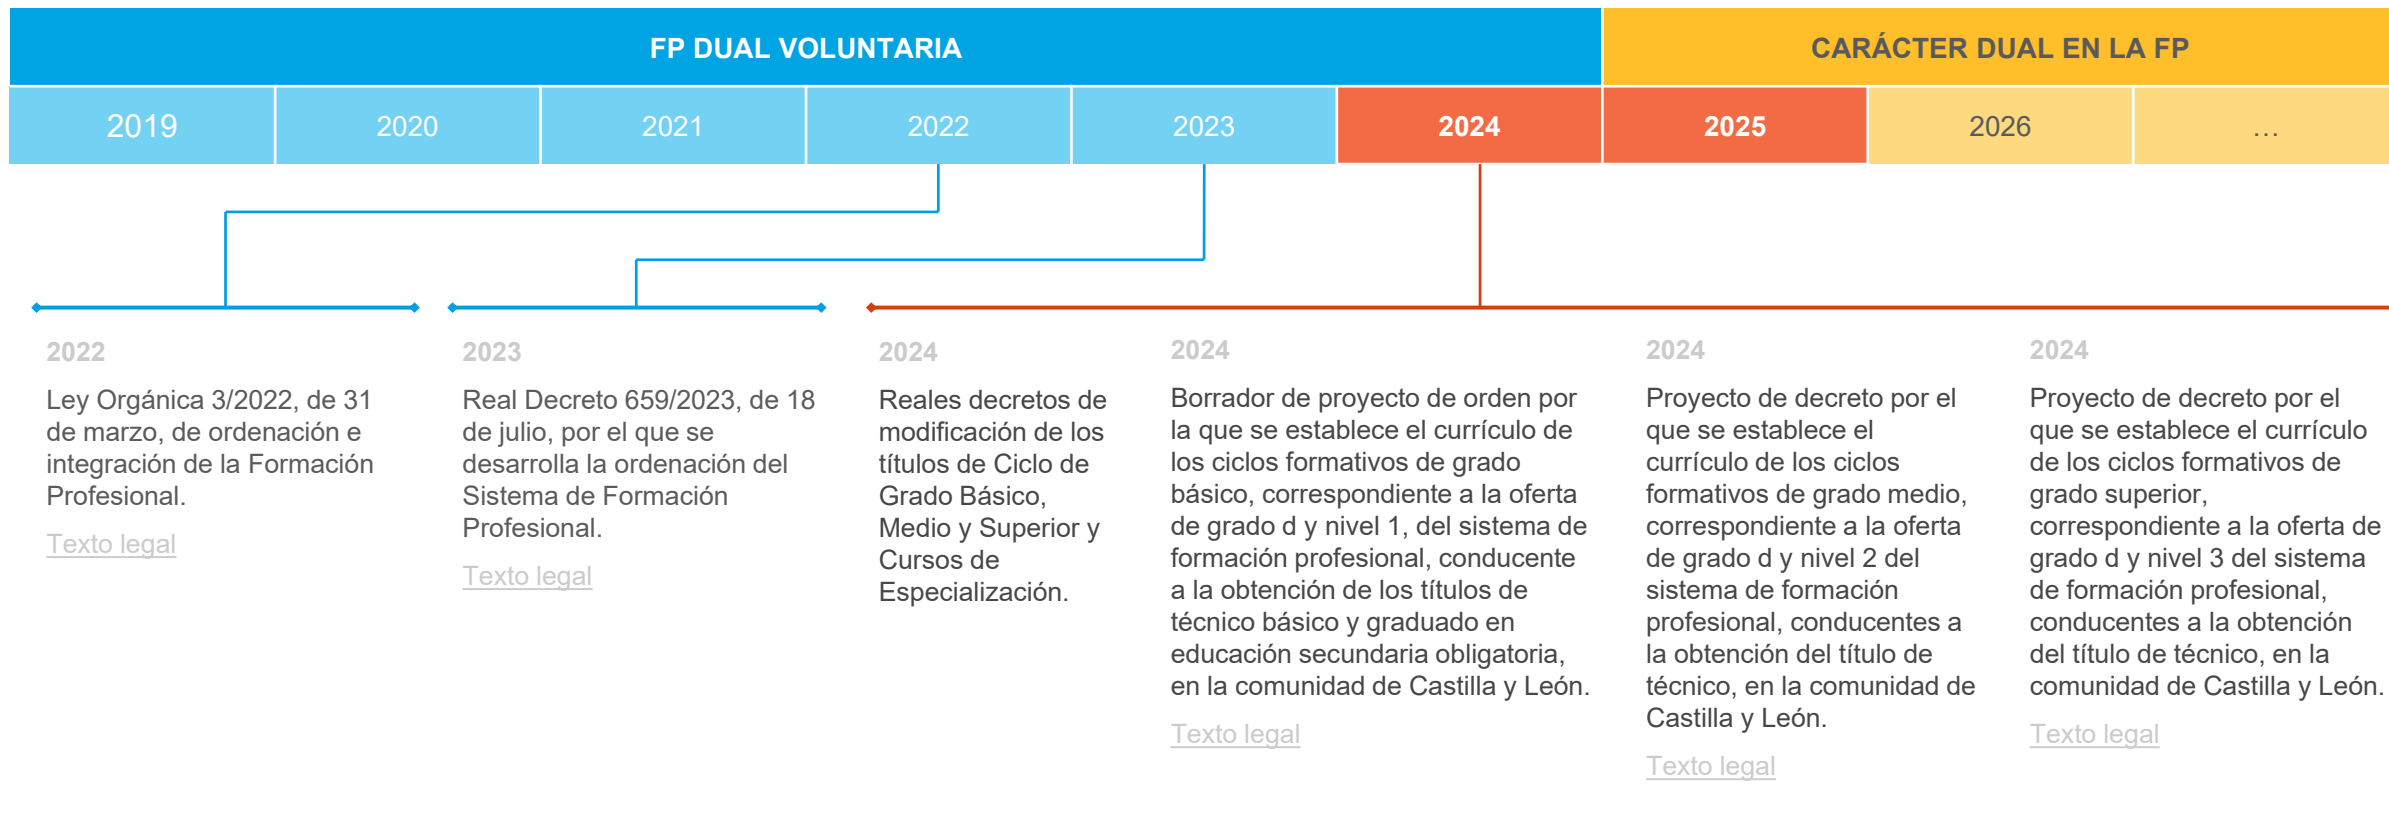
FP DUAL VOLUNTARIA

CARÁCTER DUAL EN LA FP

| 2019 | 2020 | 2021 | 2022 | 2023 | 2024 | 2025 | 2026 | ... |
|---|---|---|---|---|---|---|---|---|

2022

Ley Orgánica 3/2022, de 31 de marzo, de ordenación e integración de la Formación Profesional.

Texto legal

2023

Real Decreto 659/2023, de 18 de julio, por el que se desarrolla la ordenación del Sistema de Formación Profesional.

Texto legal

2024

Reales decretos de modificación de los títulos de Ciclo de Grado Básico, Medio y Superior y Cursos de Especialización.

2024

Borrador de proyecto de orden por la que se establece el currículo de los ciclos formativos de grado básico, correspondiente a la oferta de grado d y nivel 1, del sistema de formación profesional, conducente a la obtención de los títulos de técnico básico y graduado en educación secundaria obligatoria, en la comunidad de Castilla y León.

Texto legal

2024

Proyecto de decreto por el que se establece el currículo de los ciclos formativos de grado medio, correspondiente a la oferta de grado d y nivel 2 del sistema de formación profesional, conducentes a la obtención del título de técnico, en la comunidad de Castilla y León.

Texto legal

2024

Proyecto de decreto por el que se establece el currículo de los ciclos formativos de grado superior, correspondiente a la oferta de grado d y nivel 3 del sistema de formación profesional, conducentes a la obtención del título de técnico, en la comunidad de Castilla y León.

Texto legal